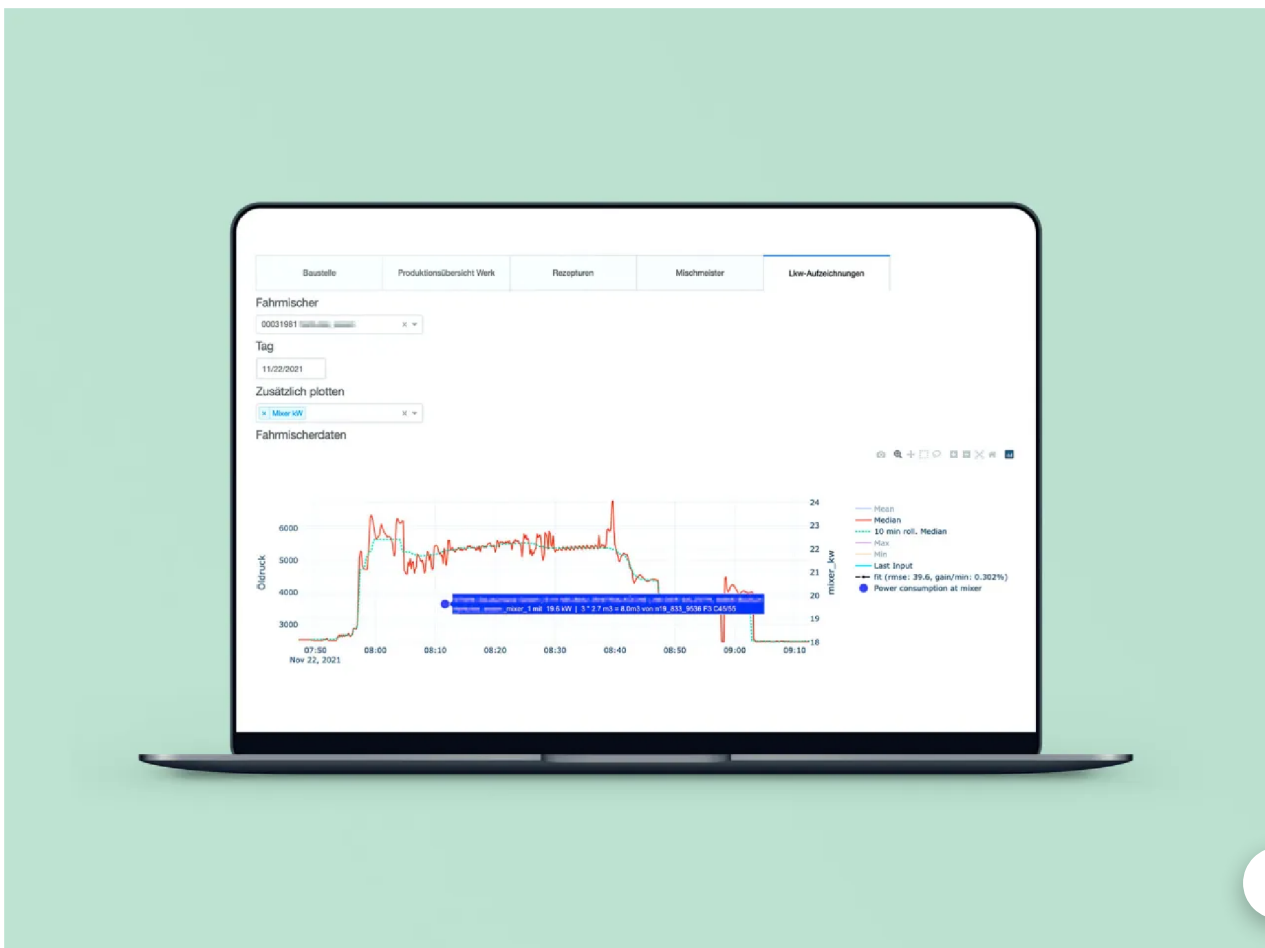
Baustelle | Produktionsübersicht Werk | Rezepturen | Mischmeister | Lkw-Aufzeichnungen

Fahrmischer

00031981 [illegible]

Tag

11/22/2021

Zusätzlich plotten

× Mixer kW

Fahrmischerdaten

6000
5000
4000
3000

Öldruck

24
23
22
21
20
19
18

mixer_kw

07:50
Nov 22, 2021
08:00
08:10
08:20
08:30
08:40
08:50
09:00
09:10

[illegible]
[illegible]_mixer_1 mit 19.6 kW | 3 * 2.7 m3 = 8.0m3 von n19_833_9536 F3 C45/55

Mean
Median
10 min roll. Median
Max
Min
Last Input
fit (rmse: 39.6, gain/min: 0.302%)
Power consumption at mixer